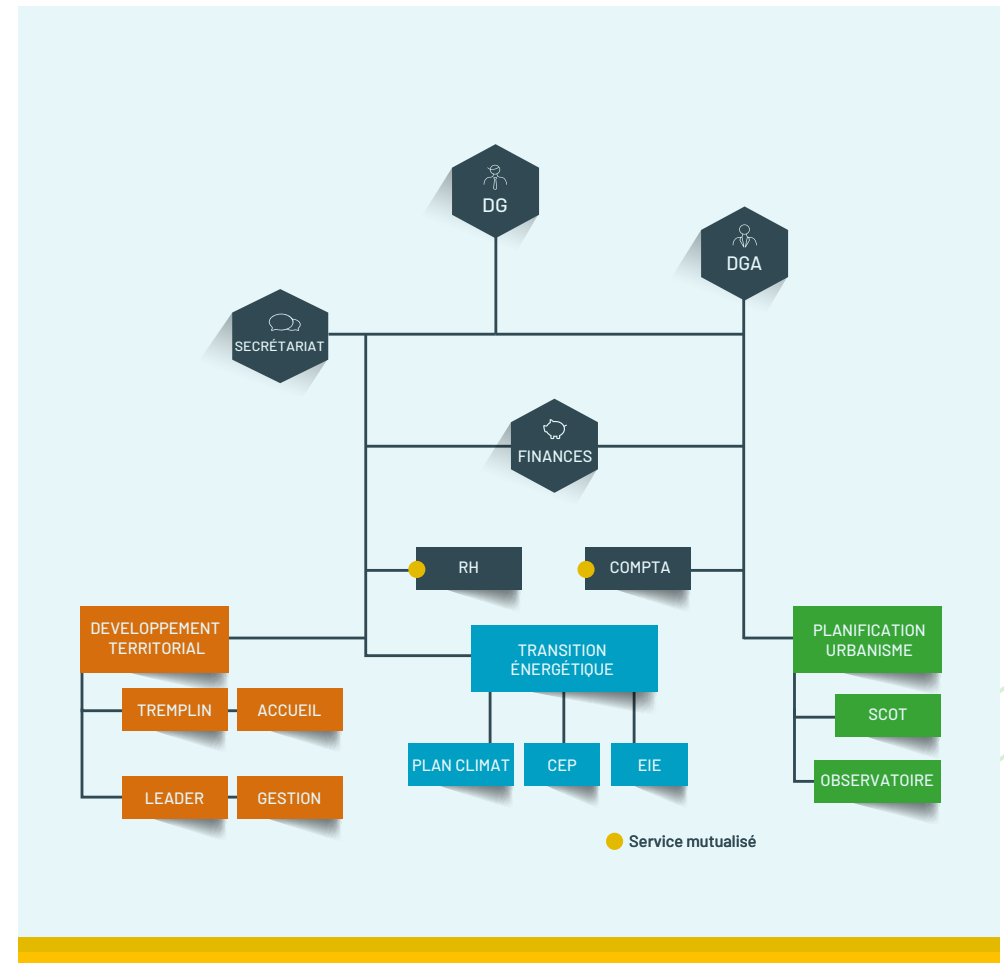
DG

DGA

SECRÉTARIAT

FINANCES

RH

COMPTA

DEVELOPPEMENT TERRITORIAL

TREMPLIN

ACCUEIL

LEADER

GESTION

TRANSITION ÉNERGÉTIQUE

PLAN CLIMAT

CEP

EIE

PLANIFICATION URBANISME

SCOT

OBSERVATOIRE

Service mutualisé